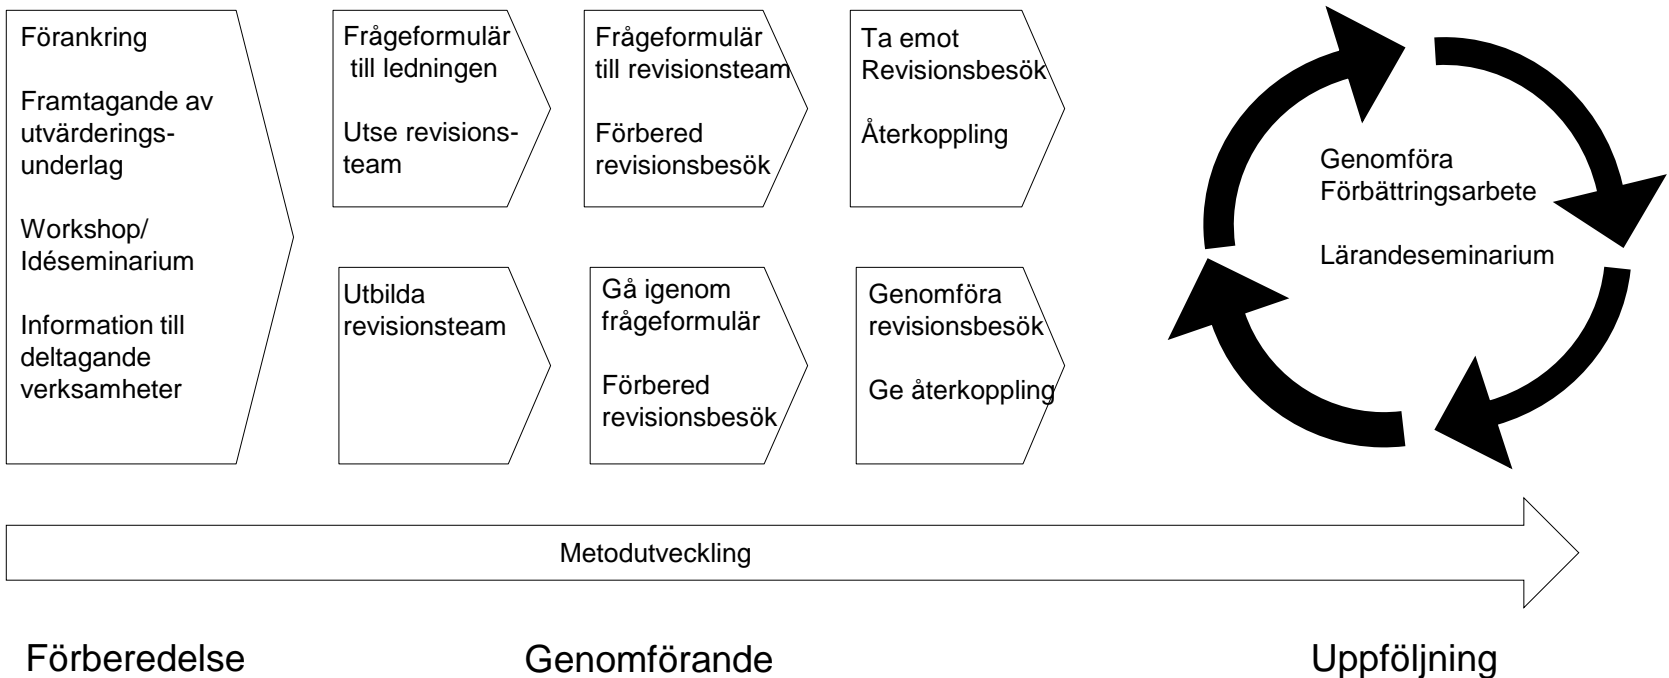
Förankring

Framtagande av utvärderingsunderlag

Workshop/ Idéseminarium

Information till deltagande verksamheter

Frågeformulär till ledningen

Utse revisionsteam

Frågeformulär till revisionsteam

Förbered revisionsbesök

Ta emot Revisionsbesök

Återkoppling

Utbilda revisionsteam

Gå igenom frågeformulär

Förbered revisionsbesök

Genomföra revisionsbesök

Ge återkoppling

Genomföra Förbättringsarbete

Lärandeseminarium

Metodutveckling

Förberedelse

Genomförande

Uppföljning